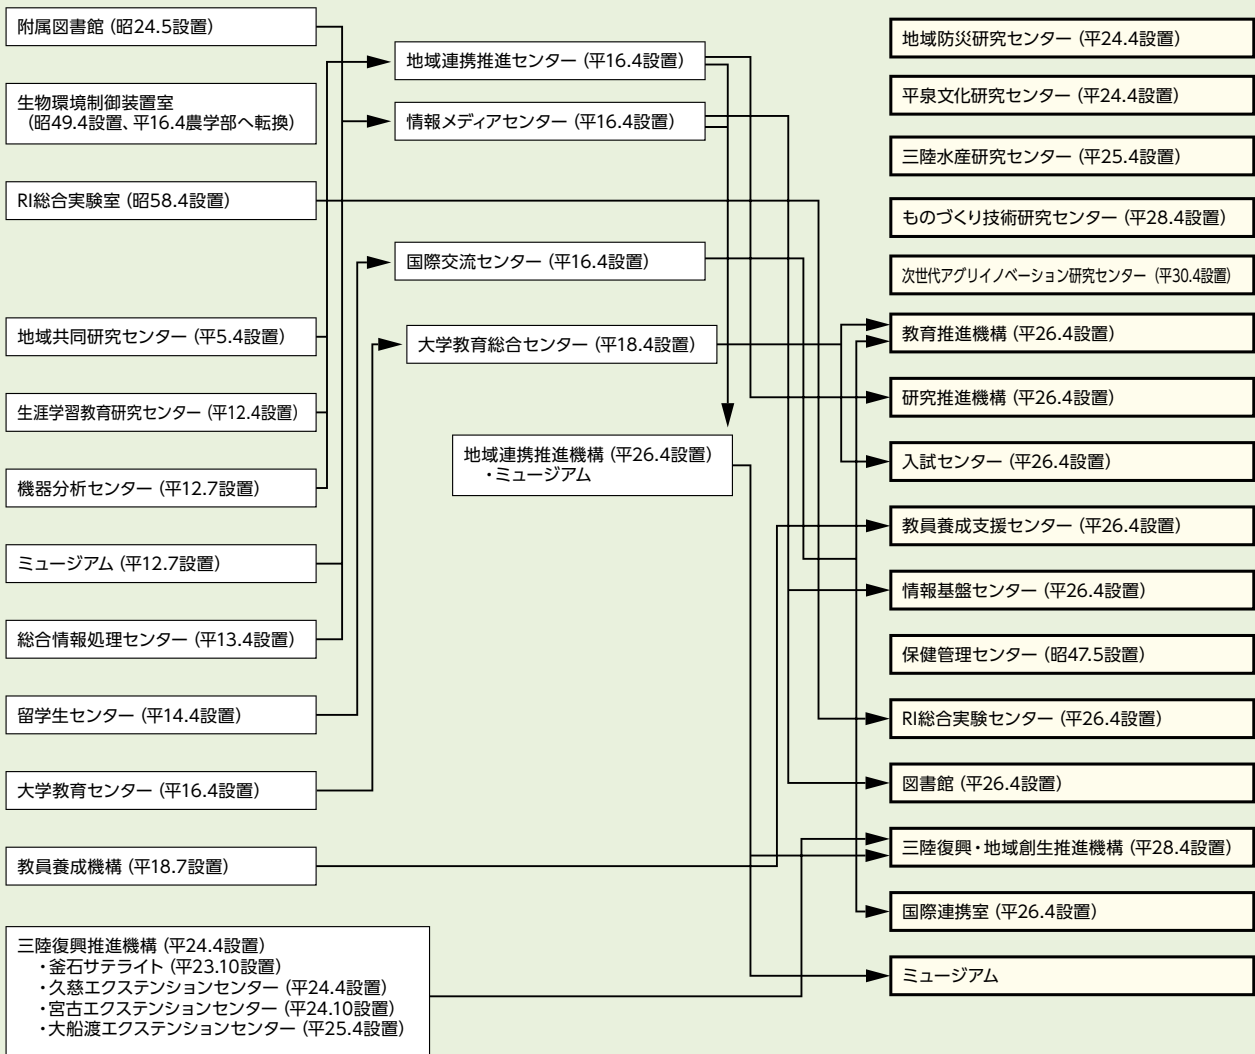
附属図書館（昭24.5設置）

生物環境制御装置室（昭49.4設置、平16.4農学部へ転換）

RI総合実験室（昭58.4設置）

地域共同研究センター（平5.4設置）

生涯学習教育研究センター（平12.4設置）

機器分析センター（平12.7設置）

ミュージアム（平12.7設置）

総合情報処理センター（平13.4設置）

留学生センター（平14.4設置）

大学教育センター（平16.4設置）

教員養成機構（平18.7設置）

三陸復興推進機構（平24.4設置）
・釜石サテライト（平23.10設置）
・久慈エクステンションセンター（平24.4設置）
・宮古エクステンションセンター（平24.10設置）
・大船渡エクステンションセンター（平25.4設置）

地域連携推進センター（平16.4設置）

情報メディアセンター（平16.4設置）

国際交流センター（平16.4設置）

大学教育総合センター（平18.4設置）

地域連携推進機構（平26.4設置）
・ミュージアム

地域防災研究センター（平24.4設置）

平泉文化研究センター（平24.4設置）

三陸水産研究センター（平25.4設置）

ものづくり技術研究センター（平28.4設置）

次世代アグリイノベーション研究センター（平30.4設置）

教育推進機構（平26.4設置）

研究推進機構（平26.4設置）

入試センター（平26.4設置）

教員養成支援センター（平26.4設置）

情報基盤センター（平26.4設置）

保健管理センター（昭47.5設置）

RI総合実験センター（平26.4設置）

図書館（平26.4設置）

三陸復興・地域創生推進機構（平28.4設置）

国際連携室（平26.4設置）

ミュージアム